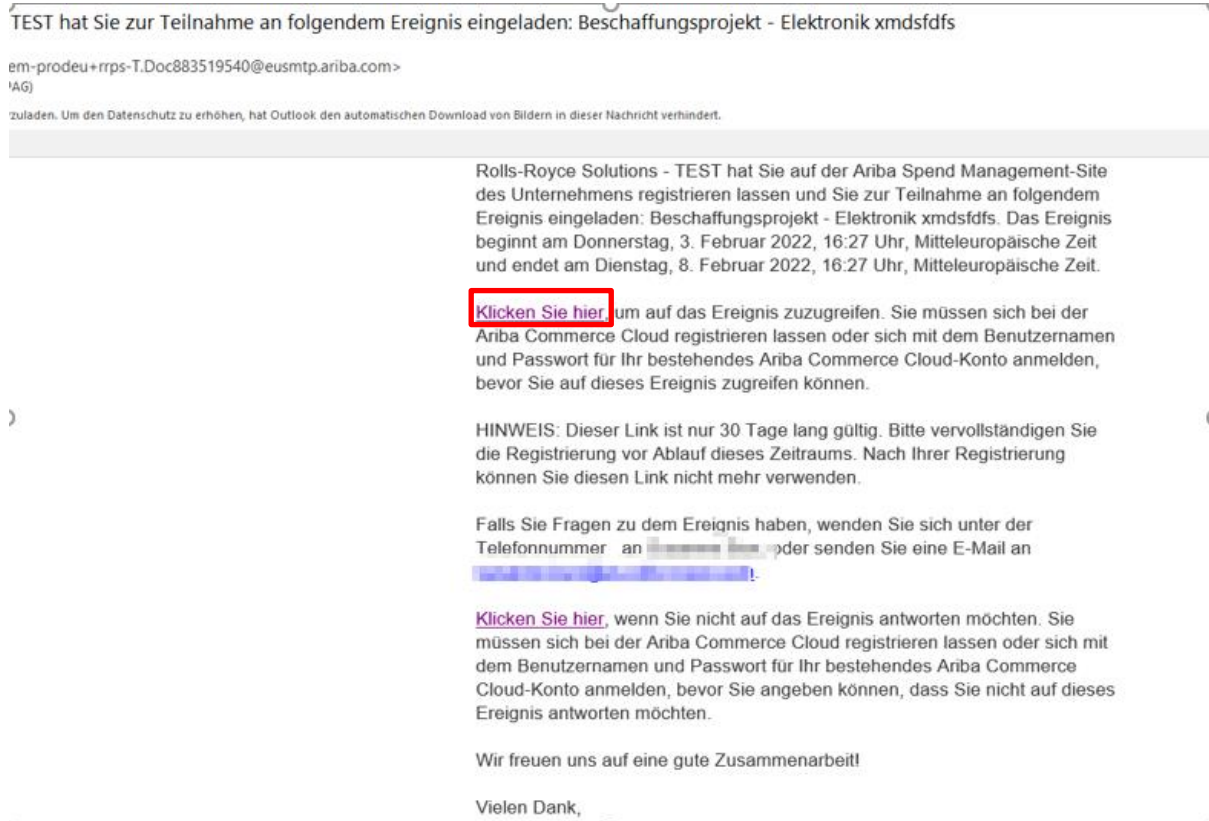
TEST hat Sie zur Teilnahme an folgendem Ereignis eingeladen: Beschaffungsprojekt - Elektronik xmdsfdfs

em-prodeu+rrps-T.Doc883519540@eusmtp.ariba.com>
AG)

zuladen. Um den Datenschutz zu erhöhen, hat Outlook den automatischen Download von Bildern in dieser Nachricht verhindert.

Rolls-Royce Solutions - TEST hat Sie auf der Ariba Spend Management-Site des Unternehmens registrieren lassen und Sie zur Teilnahme an folgendem Ereignis eingeladen: Beschaffungsprojekt - Elektronik xmdsfdfs. Das Ereignis beginnt am Donnerstag, 3. Februar 2022, 16:27 Uhr, Mitteleuropäische Zeit und endet am Dienstag, 8. Februar 2022, 16:27 Uhr, Mitteleuropäische Zeit.

Klicken Sie hier, um auf das Ereignis zuzugreifen. Sie müssen sich bei der Ariba Commerce Cloud registrieren lassen oder sich mit dem Benutzernamen und Passwort für Ihr bestehendes Ariba Commerce Cloud-Konto anmelden, bevor Sie auf dieses Ereignis zugreifen können.

HINWEIS: Dieser Link ist nur 30 Tage lang gültig. Bitte vervollständigen Sie die Registrierung vor Ablauf dieses Zeitraums. Nach Ihrer Registrierung können Sie diesen Link nicht mehr verwenden.

Falls Sie Fragen zu dem Ereignis haben, wenden Sie sich unter der Telefonnummer an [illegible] oder senden Sie eine E-Mail an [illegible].

Klicken Sie hier, wenn Sie nicht auf das Ereignis antworten möchten. Sie müssen sich bei der Ariba Commerce Cloud registrieren lassen oder sich mit dem Benutzernamen und Passwort für Ihr bestehendes Ariba Commerce Cloud-Konto anmelden, bevor Sie angeben können, dass Sie nicht auf dieses Ereignis antworten möchten.

Wir freuen uns auf eine gute Zusammenarbeit!

Vielen Dank,